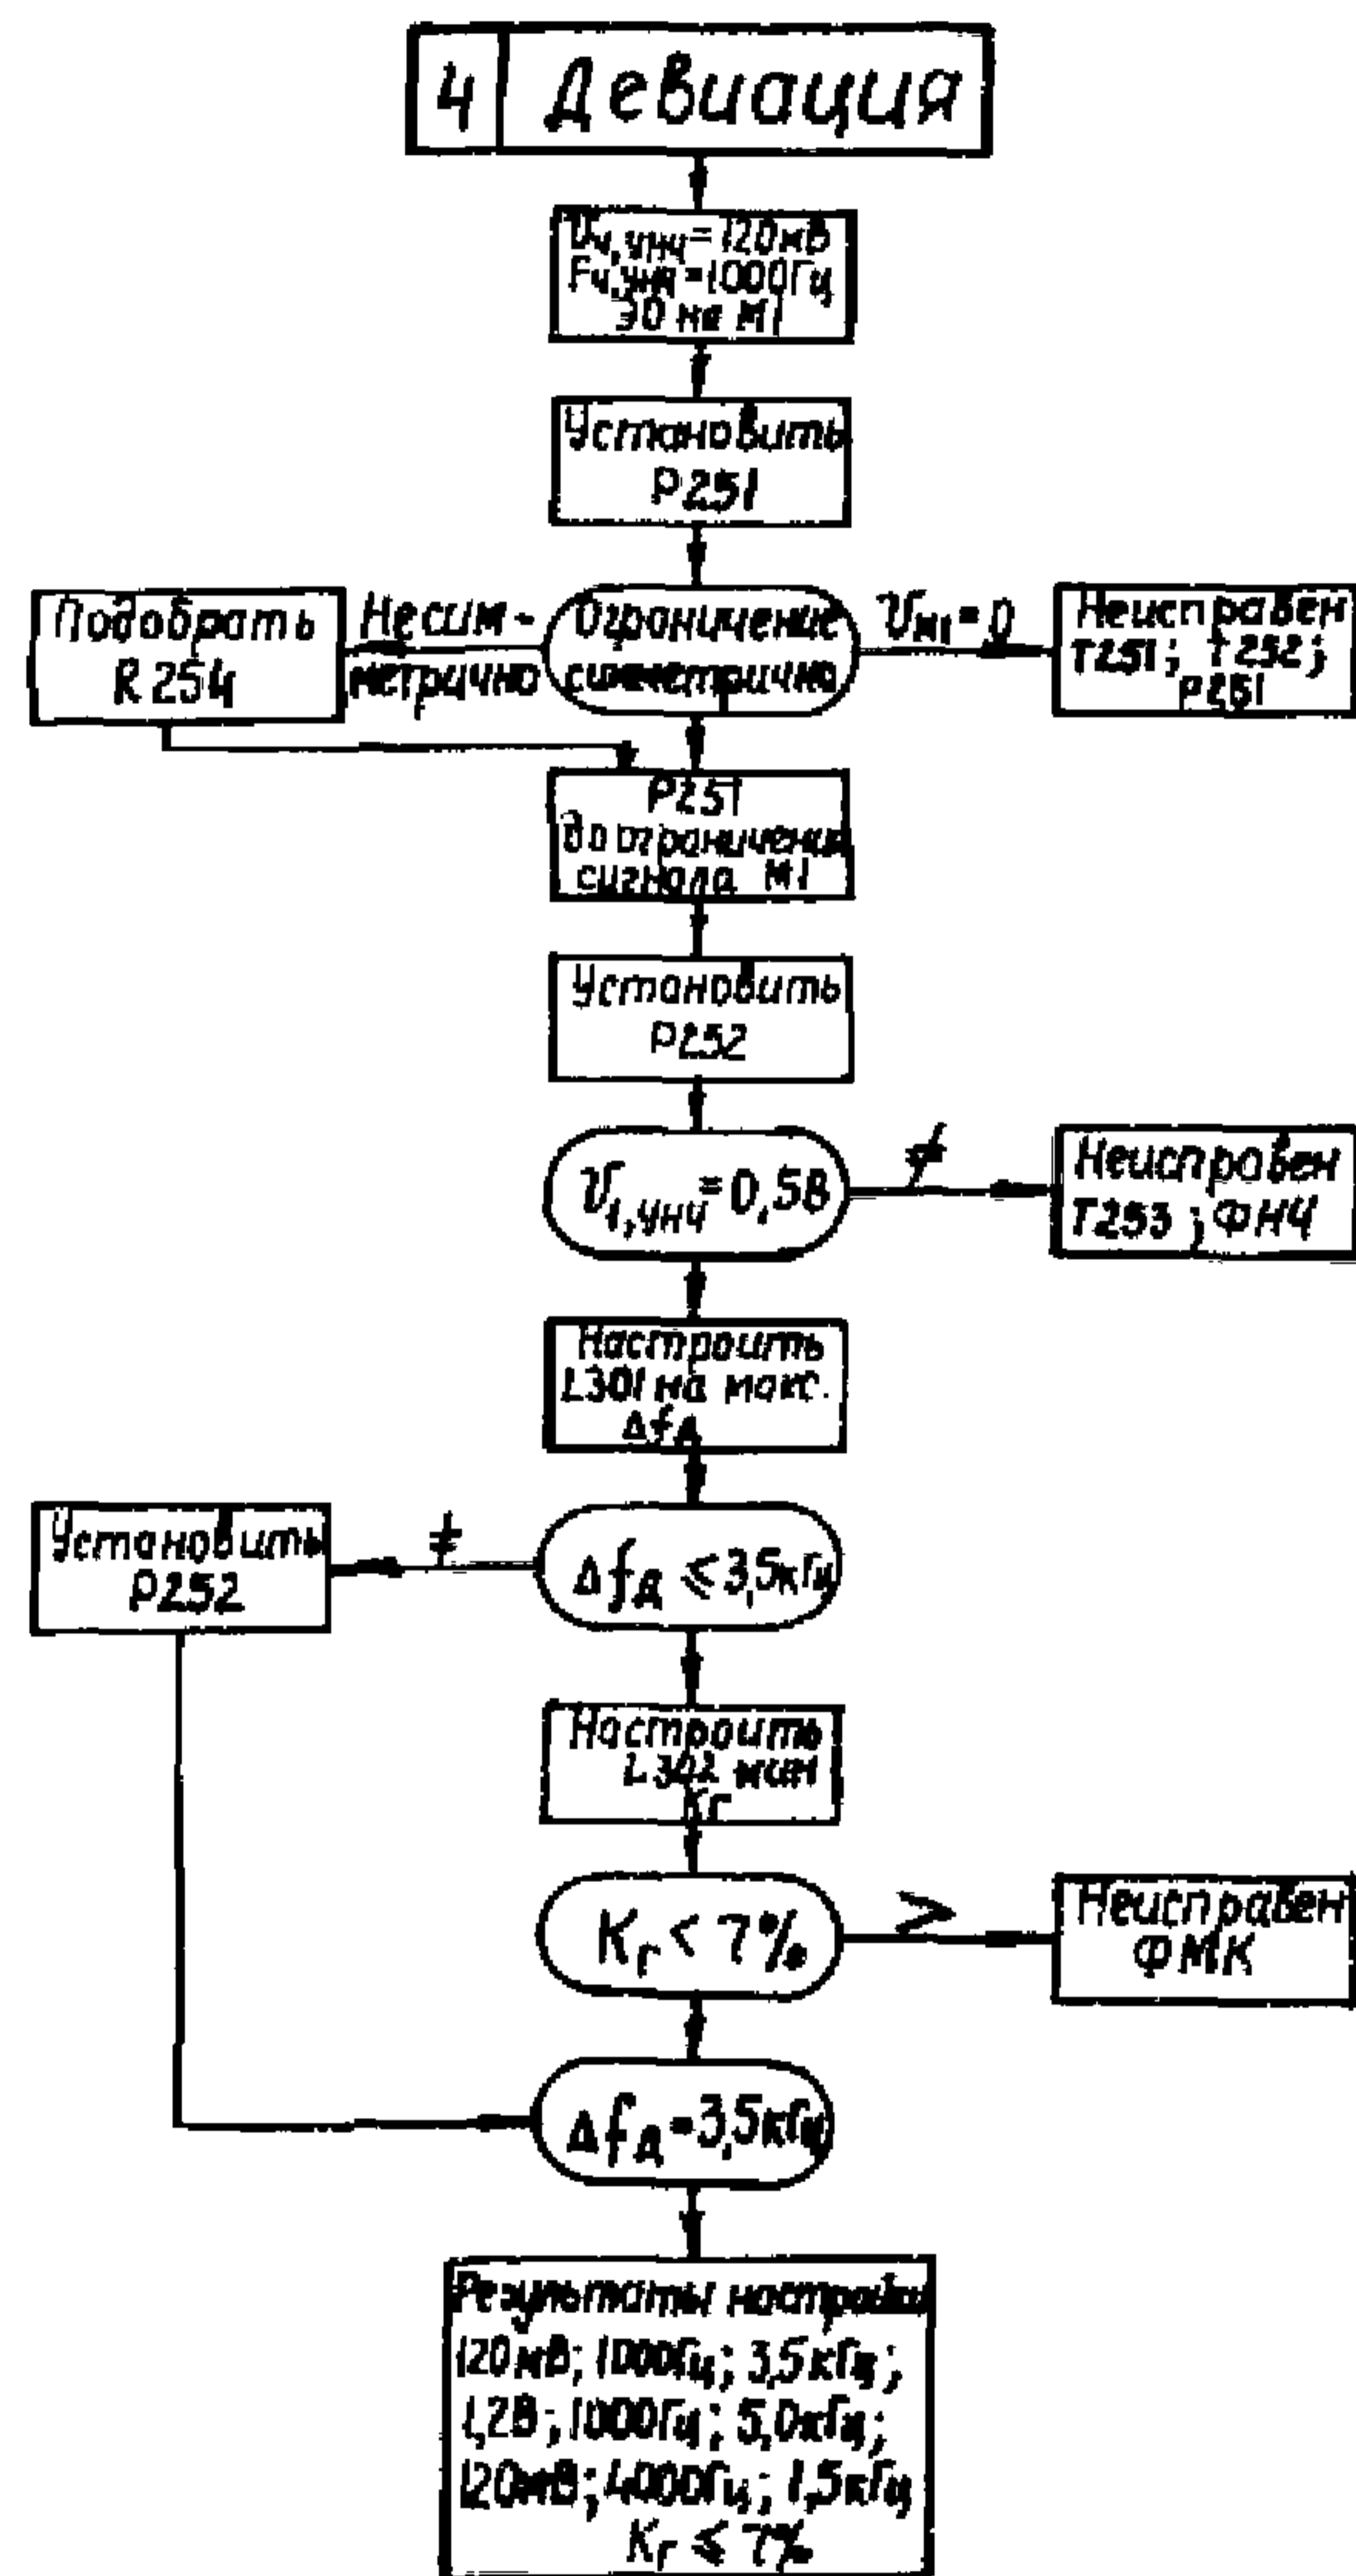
4 Девиация

$U_{1,УНЧ}$=120мВ
$F_{1,УНЧ}$=1000Гц
ЭО на М1

Установить Р251

Подобрать R254

Несимметрично

Ограничение симметрично

$U_{M1}=0$

Неисправен Т251; Т252; Р251

Р251 до ограничения сигнала М1

Установить Р252

$U_{1,УНЧ}=0,5В$

≠

Неисправен Т253; ФНЧ

Настроить L301 на макс. $\Delta f_Д$

Установить Р252

≠

$\Delta f_Д \leq 3,5кГц$

Настроить L302 мин $К_Г$

$К_Г < 7\%$

>

Неисправен ФМК

$\Delta f_Д = 3,5кГц$

Результаты настройки
120мВ; 1000Гц; 3,5кГц;
1,2В; 1000Гц; 5,0кГц;
120мВ; 4000Гц; 1,5кГц
$К_Г \leq 7\%$